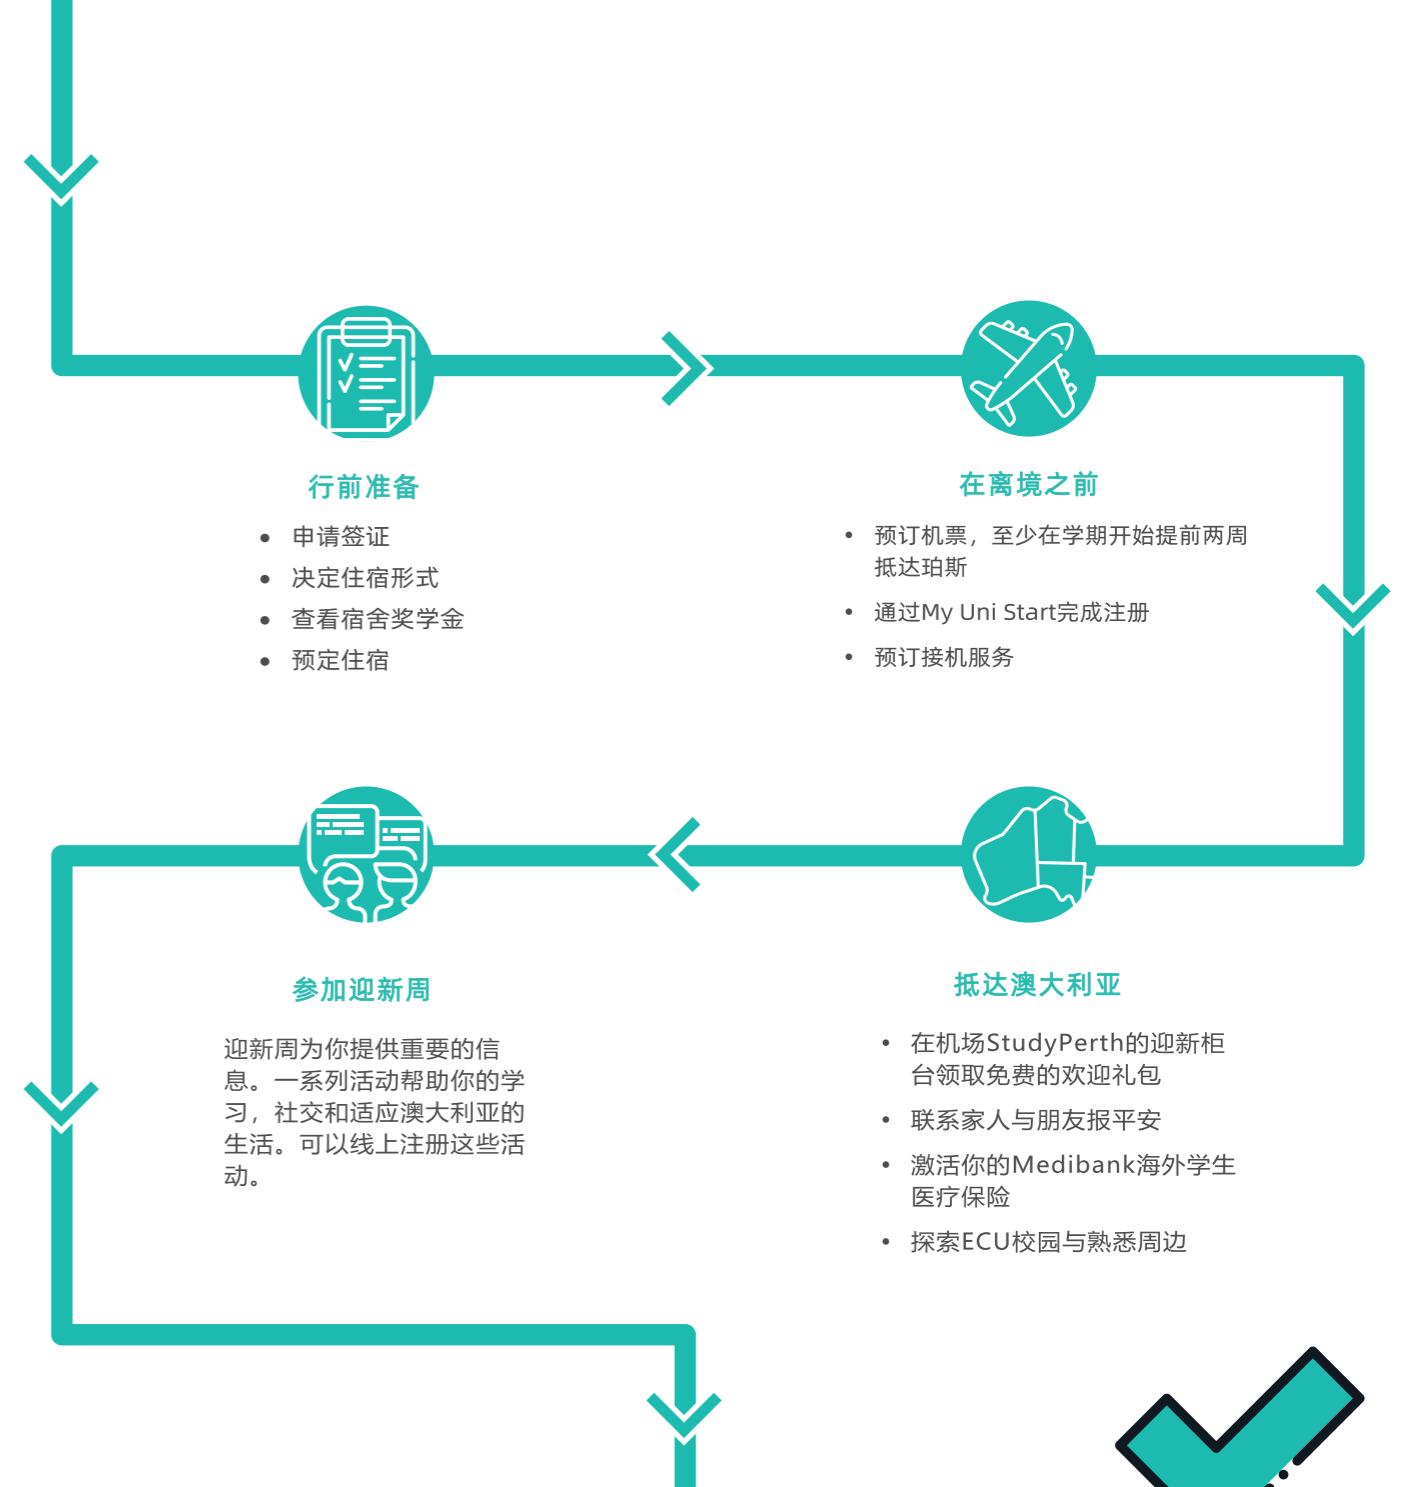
行前准备

- 申请签证
- 决定住宿形式
- 查看宿舍奖学金
- 预定住宿

在离境之前

- 预订机票，至少在学期开始提前两周抵达珀斯
- 通过My Uni Start完成注册
- 预订接机服务

参加迎新周

迎新周为你提供重要的信息。一系列活动帮助你的学习，社交和适应澳大利亚的生活。可以线上注册这些活动。

抵达澳大利亚

- 在机场StudyPerth的迎新柜台领取免费的欢迎礼包
- 联系家人与朋友报平安
- 激活你的Medibank海外学生医疗保险
- 探索ECU校园与熟悉周边